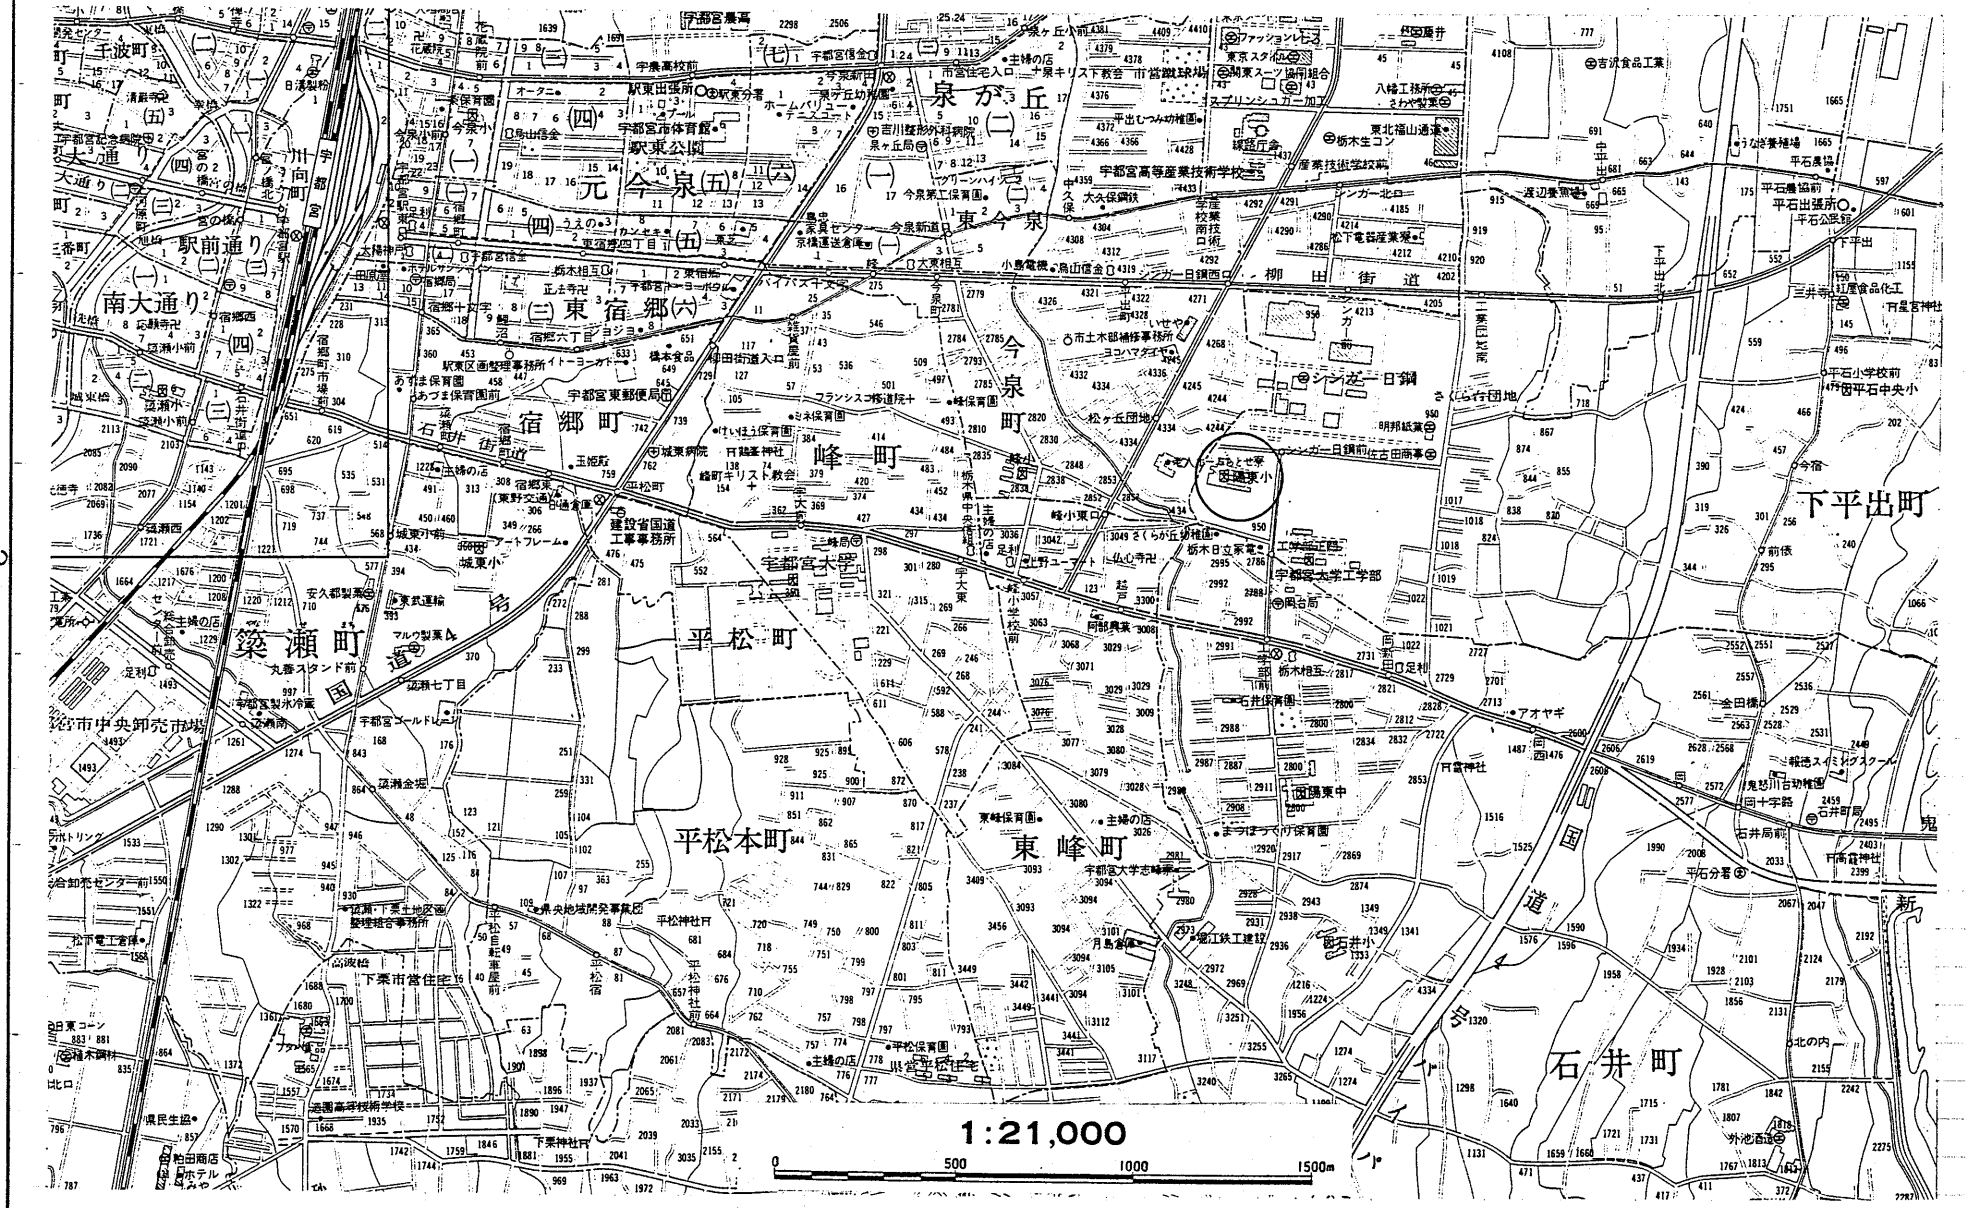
泉が丘
元今泉
東今泉
東宿郷
宿郷町
峰町
今泉町
柳田街道
南大通り
駅前通り
平松町
平松本町
東峰町
築瀬町
石井町
下平出町
国道4号
宇都宮大学工学部
宇都宮大学
建設省国道工事事務所
宇都宮東郵便局
駅東公園
宇都宮市体育館
宇都宮高等産業技術学校
宇都宮市中央卸売市場
シンガー日鋼
さくら台団地
松ヶ丘団地
峰小
城東小
簗瀬小
陽東中
石井小
平石小学校前
平石中央小
東峰保育園
平松保育園
東北福山通運
吉沢食品工業
1:21,000
0 500 1000 1500m